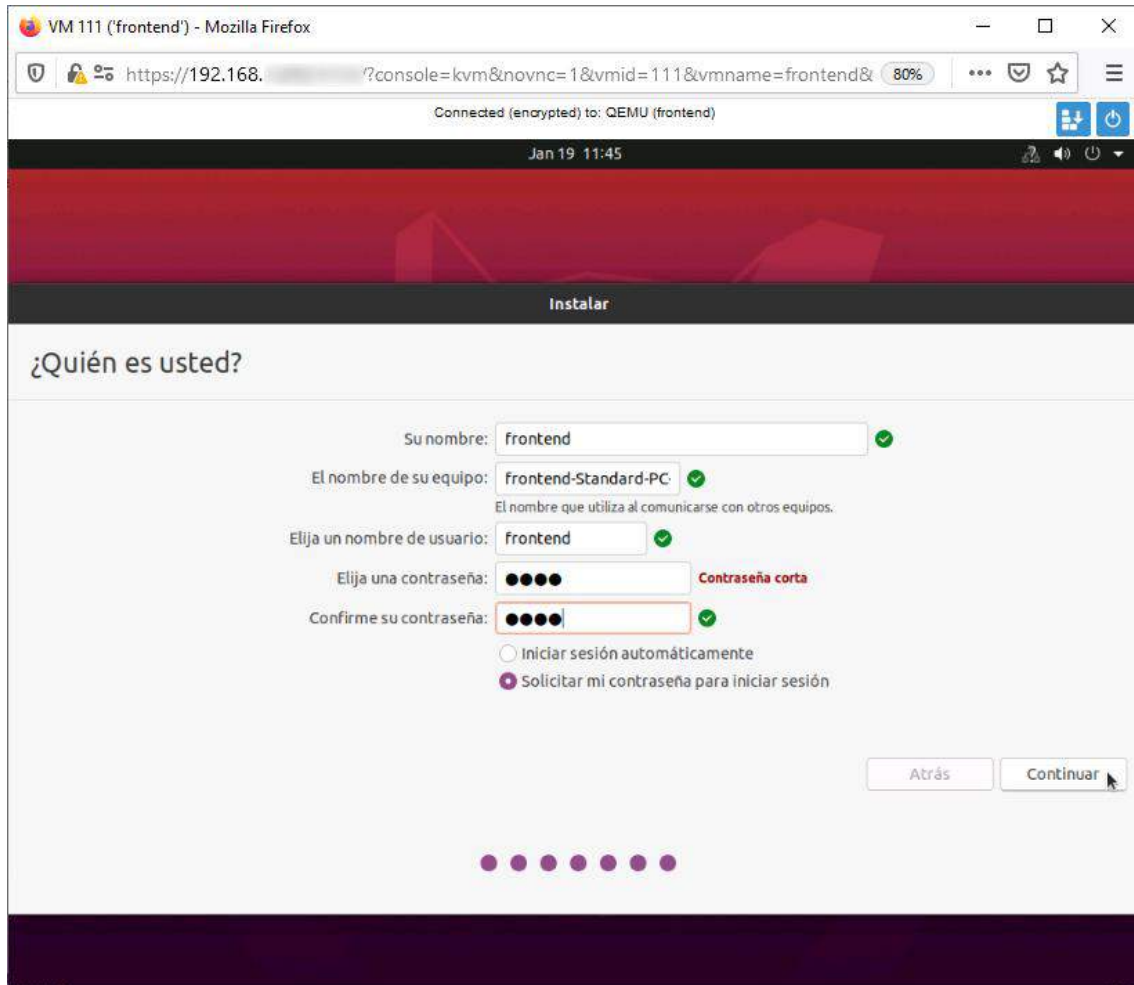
VM 111 ('frontend') - Mozilla Firefox

https://192.168.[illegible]?console=kvm&novnc=1&vmid=111&vmname=frontend& 80%

Connected (encrypted) to: QEMU (frontend)

Jan 19 11:45

Instalar

¿Quién es usted?

Su nombre: frontend

El nombre de su equipo: frontend-Standard-PC

El nombre que utiliza al comunicarse con otros equipos.

Elija un nombre de usuario: frontend

Elija una contraseña: ●●●● Contraseña corta

Confirme su contraseña: ●●●●

Iniciar sesión automáticamente

Solicitar mi contraseña para iniciar sesión

Atrás

Continuar